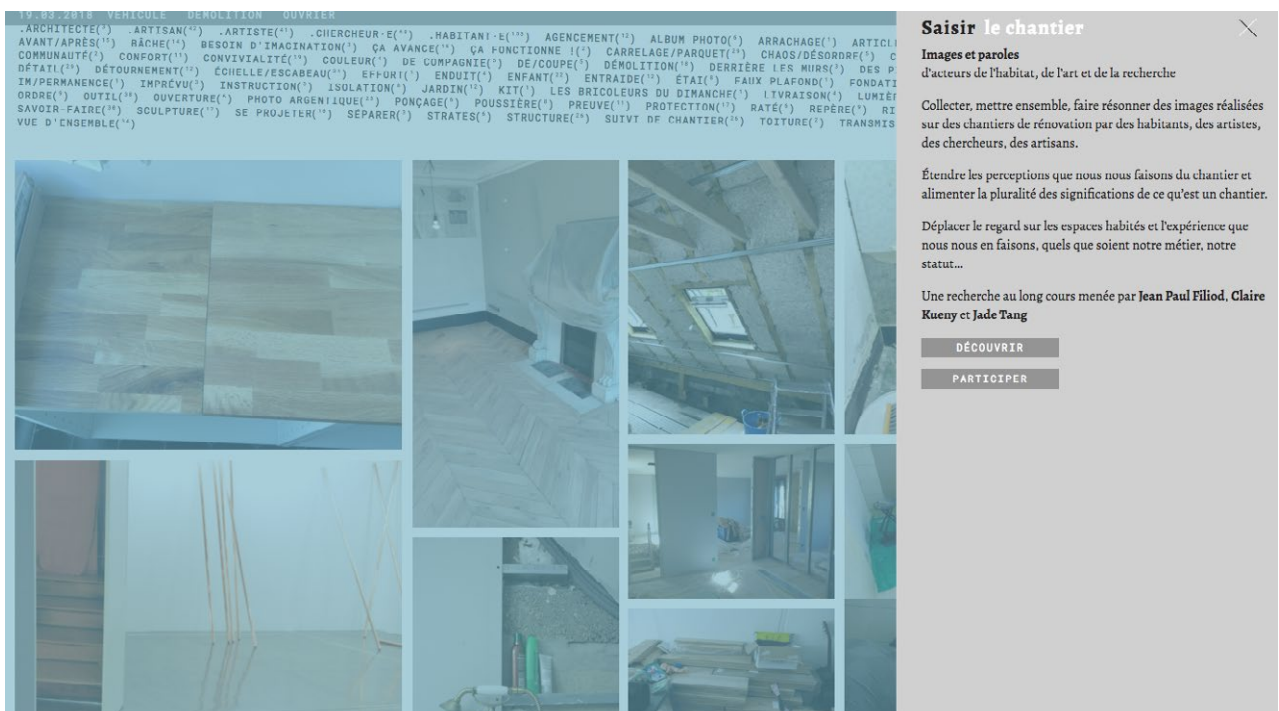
19.03.2018 VÉHICULE DÉMOLITION OUVRIER

.ARCHITECTE(⁷) .ARTISAN(⁴²) .ARTISTE(⁴¹) .CHERCHEUR·E(⁴⁴) .HABITANT·E(¹³²) AGENCEMENT(¹²) ALBUM PHOTO(⁴) ARRACHAGE(⁷) ARTICL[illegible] AVANT/APRÈS(¹³) BÂCHE(¹⁴) BESOIN D'IMAGINATION(¹) ÇA AVANCE(¹⁴) ÇA FONCTIONNE !(²) CARRELAGE/PARQUET(²³) CHAOS/DÉSORDRE(⁷) C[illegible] COMMUNAUTÉ(²) CONFORT(¹¹) CONVIVIALITÉ(¹⁴) COULEUR(⁷) DE COMPAGNIE(⁵) DÉ/COUPE(⁵) DÉMOLITION(¹⁶) DERRIÈRE LES MURS(³) DES P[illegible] DÉTAIL(²³) DÉTOURNEMENT(¹²) ÉCHELLE/ESCABEAU(²¹) EFFORT(⁷) ENDUIT(⁴) ENFANT(²²) ENTRAIDE(¹²) ÉTAI(⁶) FAUX PLAFOND(⁷) FONDATI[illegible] IM/PERMANENCE(⁷) IMPRÉVU(³) INSTRUCTION(³) ISOLATION(⁶) JARDIN(¹²) KIT(⁷) LES BRICOLEURS DU DIMANCHE(¹) LIVRAISON(⁴) LUMIÈ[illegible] ORDRE(⁶) OUTIL(³⁸) OUVERTURE(⁷) PHOTO ARGENTIQUE(²³) PONÇAGE(⁶) POUSSIÈRE(⁷) PREUVE(¹¹) PROTECTION(¹³) RATÉ(⁴) REPÈRE(⁹) RI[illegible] SAVOIR-FAIRE(³⁶) SCULPTURE(¹⁷) SE PROJETER(¹⁵) SÉPARER(⁵) STRATES(⁶) STRUCTURE(²⁶) SUIVI DE CHANTIER(²⁶) TOITURE(⁷) TRANSMIS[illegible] VUE D'ENSEMBLE(¹⁴)

Saisir le chantier

Images et paroles
d'acteurs de l'habitat, de l'art et de la recherche

Collecter, mettre ensemble, faire résonner des images réalisées sur des chantiers de rénovation par des habitants, des artistes, des chercheurs, des artisans.

Étendre les perceptions que nous nous faisons du chantier et alimenter la pluralité des significations de ce qu'est un chantier.

Déplacer le regard sur les espaces habités et l'expérience que nous nous en faisons, quels que soient notre métier, notre statut...

Une recherche au long cours menée par Jean Paul Filiod, Claire Kueny et Jade Tang

DÉCOUVRIR

PARTICIPER